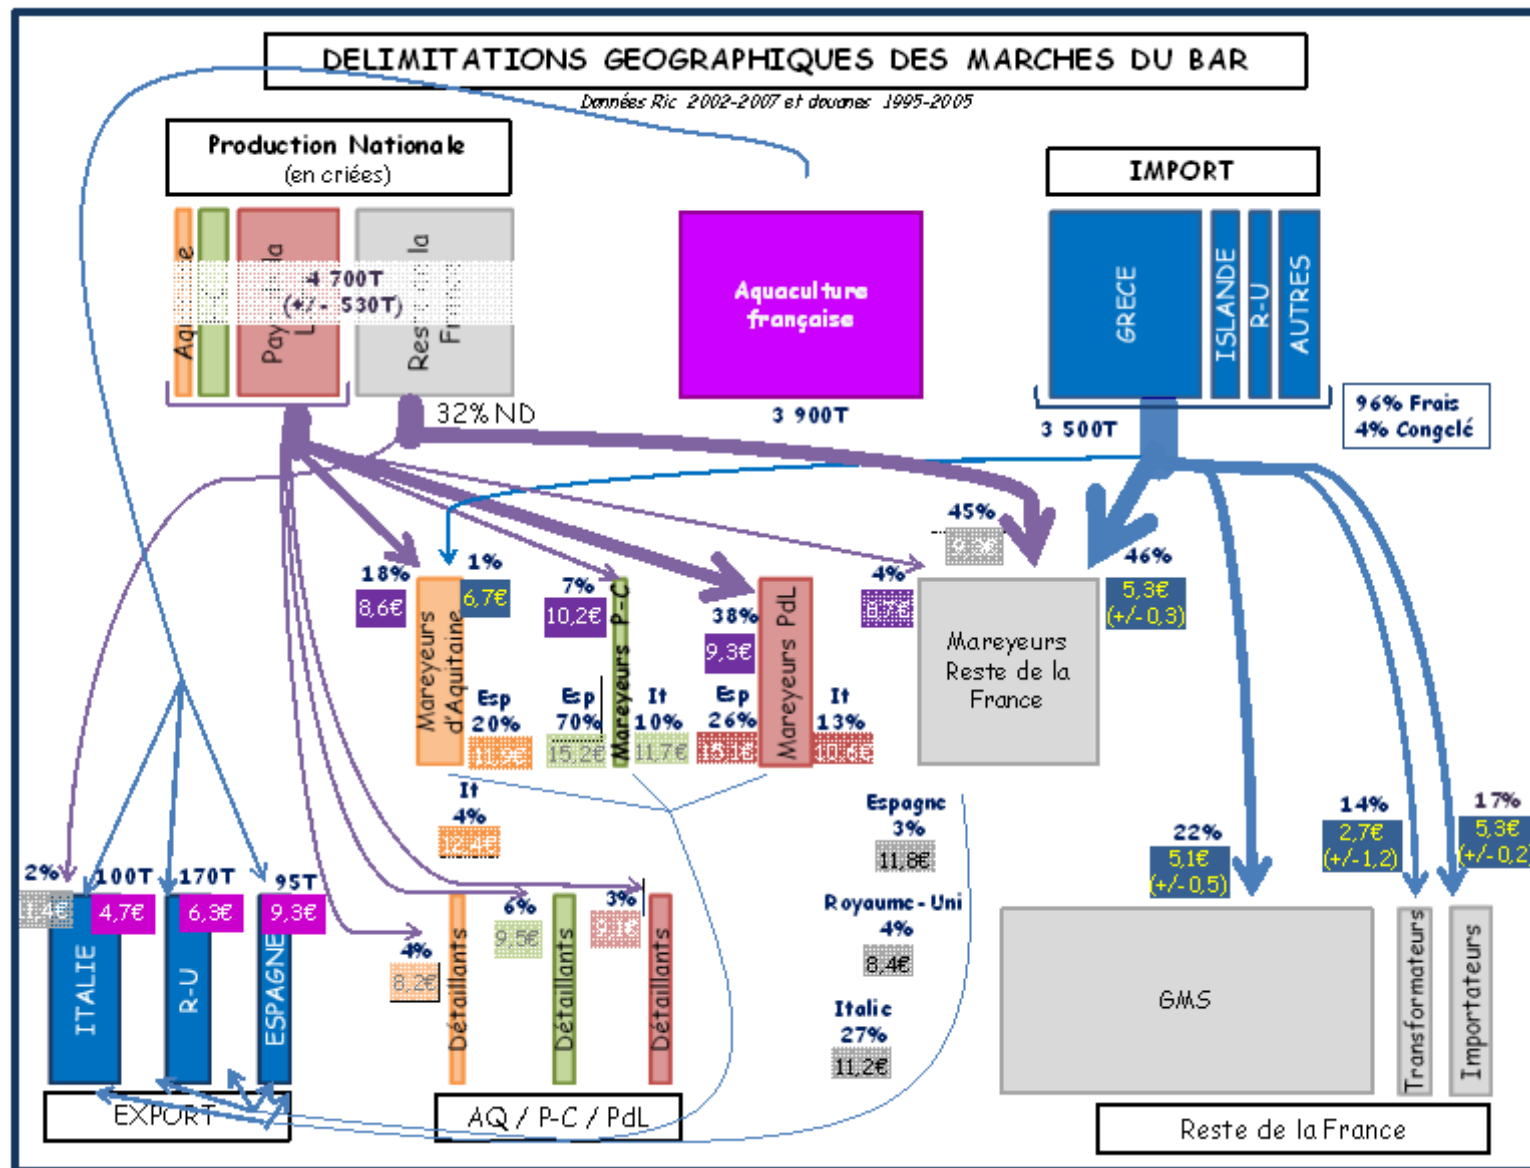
DELIMITATIONS GEOGRAPHIQUES DES MARCHES DU BAR

Données Ric 2002-2007 et douanes 1995-2005

Production Nationale
(en criées)

Aquitaine
Pays de la Loire
Reste de la France

4 700T
(+/- 530T)

32% ND

Aquaculture française

3 900T

IMPORT

GRECE
ISLANDE
R-U
AUTRES

3 500T

96% Frais
4% Congelé

45%
9,3€

46%
5,3€
(+/-0,3)

18%
8,6€

1%
6,7€

7%
10,2€

38%
9,3€

4%
8,7€

Mareyeurs d'Aquitaine

Mareyeurs P-C

Mareyeurs PdL

Mareyeurs Reste de la France

Esp
20%
11,9€

Esp
70%
15,2€

It
10%
11,7€

Esp
26%
15,1€

It
13%
10,6€

It
4%
12,4€

Espagne
3%
11,8€

Royaume-Uni
4%
8,4€

Italie
27%
11,2€

2%
1,4€

100T
4,7€

170T
6,3€

95T
9,3€

ITALIE
R-U
ESPAGNE

EXPORT

4%
8,2€

6%
9,5€

3%
9,1€

Détaillants
Détaillants
Détaillants

AQ / P-C / PdL

22%
5,1€
(+/-0,5)

14%
2,7€
(+/-1,2)

17%
5,3€
(+/-0,2)

GMS

Transformateurs

Importateurs

Reste de la France